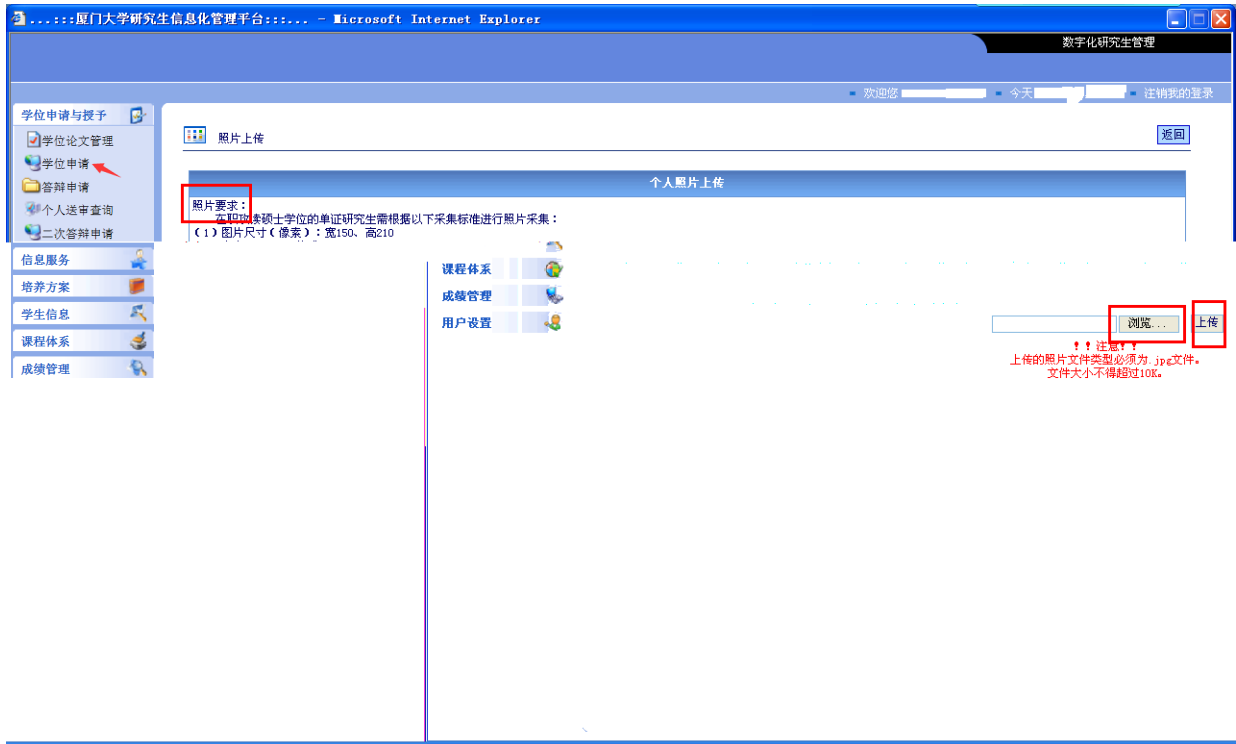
...:::厦门大学研究生信息化管理平台:::... - Microsoft Internet Explorer

数字化研究生管理

欢迎您 今天 注销我的登录

学位申请与授予
学位论文管理
学位申请
答辩申请
个人送审查询
二次答辩申请
信息服务
培养方案
学生信息
课程体系
成绩管理

照片上传

返回

个人照片上传

照片要求：
在职攻读硕士学位的单证研究生需根据以下采集标准进行照片采集：
（1）图片尺寸（像素）：宽150、高210

课程体系
成绩管理
用户设置

浏览...
上传

！！注意！！
上传的照片文件类型必须为.jpg文件。
文件大小不得超过10K。